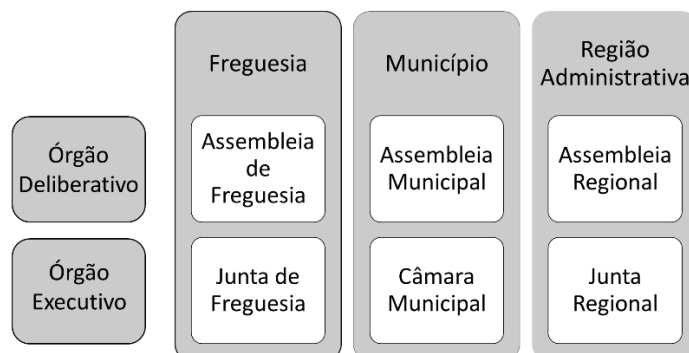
|  | Freguesia | Município | Região Administrativa |
|---|---|---|---|
| Órgão Deliberativo | Assembleia de Freguesia | Assembleia Municipal | Assembleia Regional |
| Órgão Executivo | Junta de Freguesia | Câmara Municipal | Junta Regional |